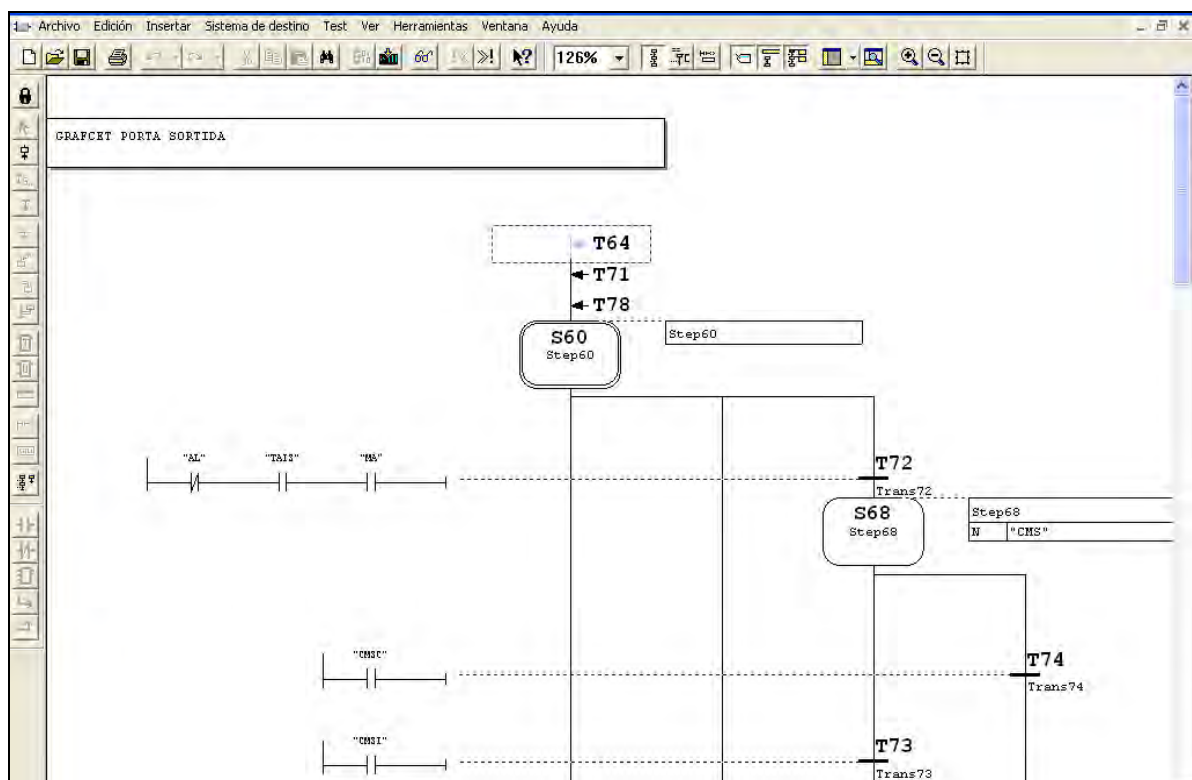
Archivo Edición Insertar Sistema de destino Test Ver Herramientas Ventana Ayuda

126%

GRAFCET PORTA SORTIDA

T64
T71
T78

S60
Step60

Step60

"AL" "TAIS" "MA"

T72
Trans72

S68
Step68

| Step68 | |
|---|---|
| N | "CMS" |

"CMSC"

T74
Trans74

"CMSI"

T73
Trans73